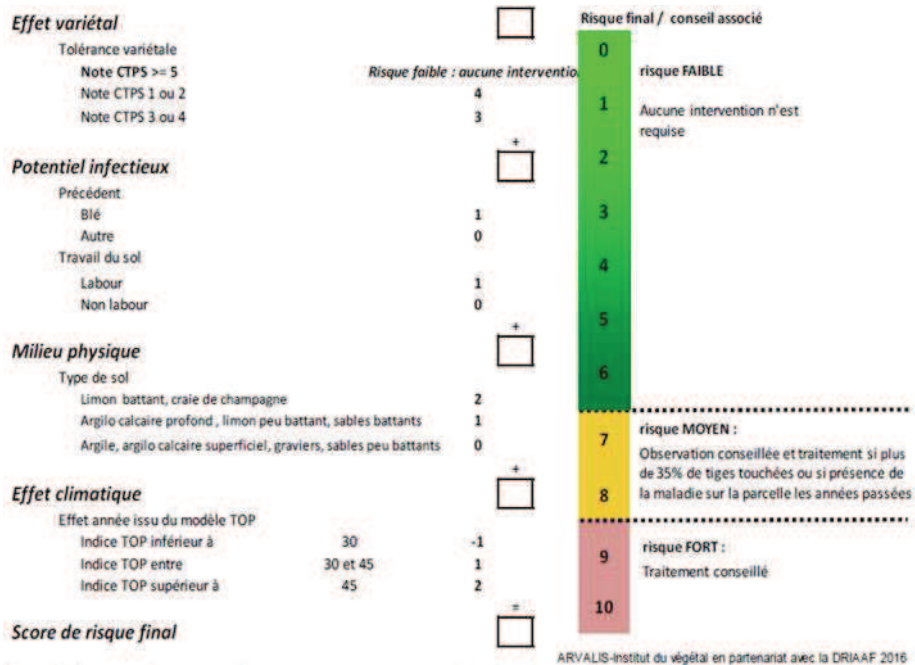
Effet variétal

Tolérance variétale

Note CTPS >= 5 — Risque faible : aucune interventio

Note CTPS 1 ou 2 — 4

Note CTPS 3 ou 4 — 3

+

Potentiel infectieux

Précédent

Blé — 1

Autre — 0

Travail du sol

Labour — 1

Non labour — 0

+

Milieu physique

Type de sol

Limon battant, craie de champagne — 2

Argilo calcaire profond , limon peu battant, sables battants — 1

Argile, argilo calcaire superficiel, graviers, sables peu battants — 0

+

Effet climatique

Effet année issu du modèle TOP

Indice TOP inférieur à — 30 — -1

Indice TOP entre — 30 et 45 — 1

Indice TOP supérieur à — 45 — 2

=

Score de risque final

Risque final / conseil associé

0
1
2
3
4
5
6

risque FAIBLE

Aucune intervention n'est requise

7
8

risque MOYEN :

Observation conseillée et traitement si plus de 35% de tiges touchées ou si présence de la maladie sur la parcelle les années passées

9
10

risque FORT :

Traitement conseillé

ARVALIS-Institut du végétal en partenariat avec la DRIAAF 2016